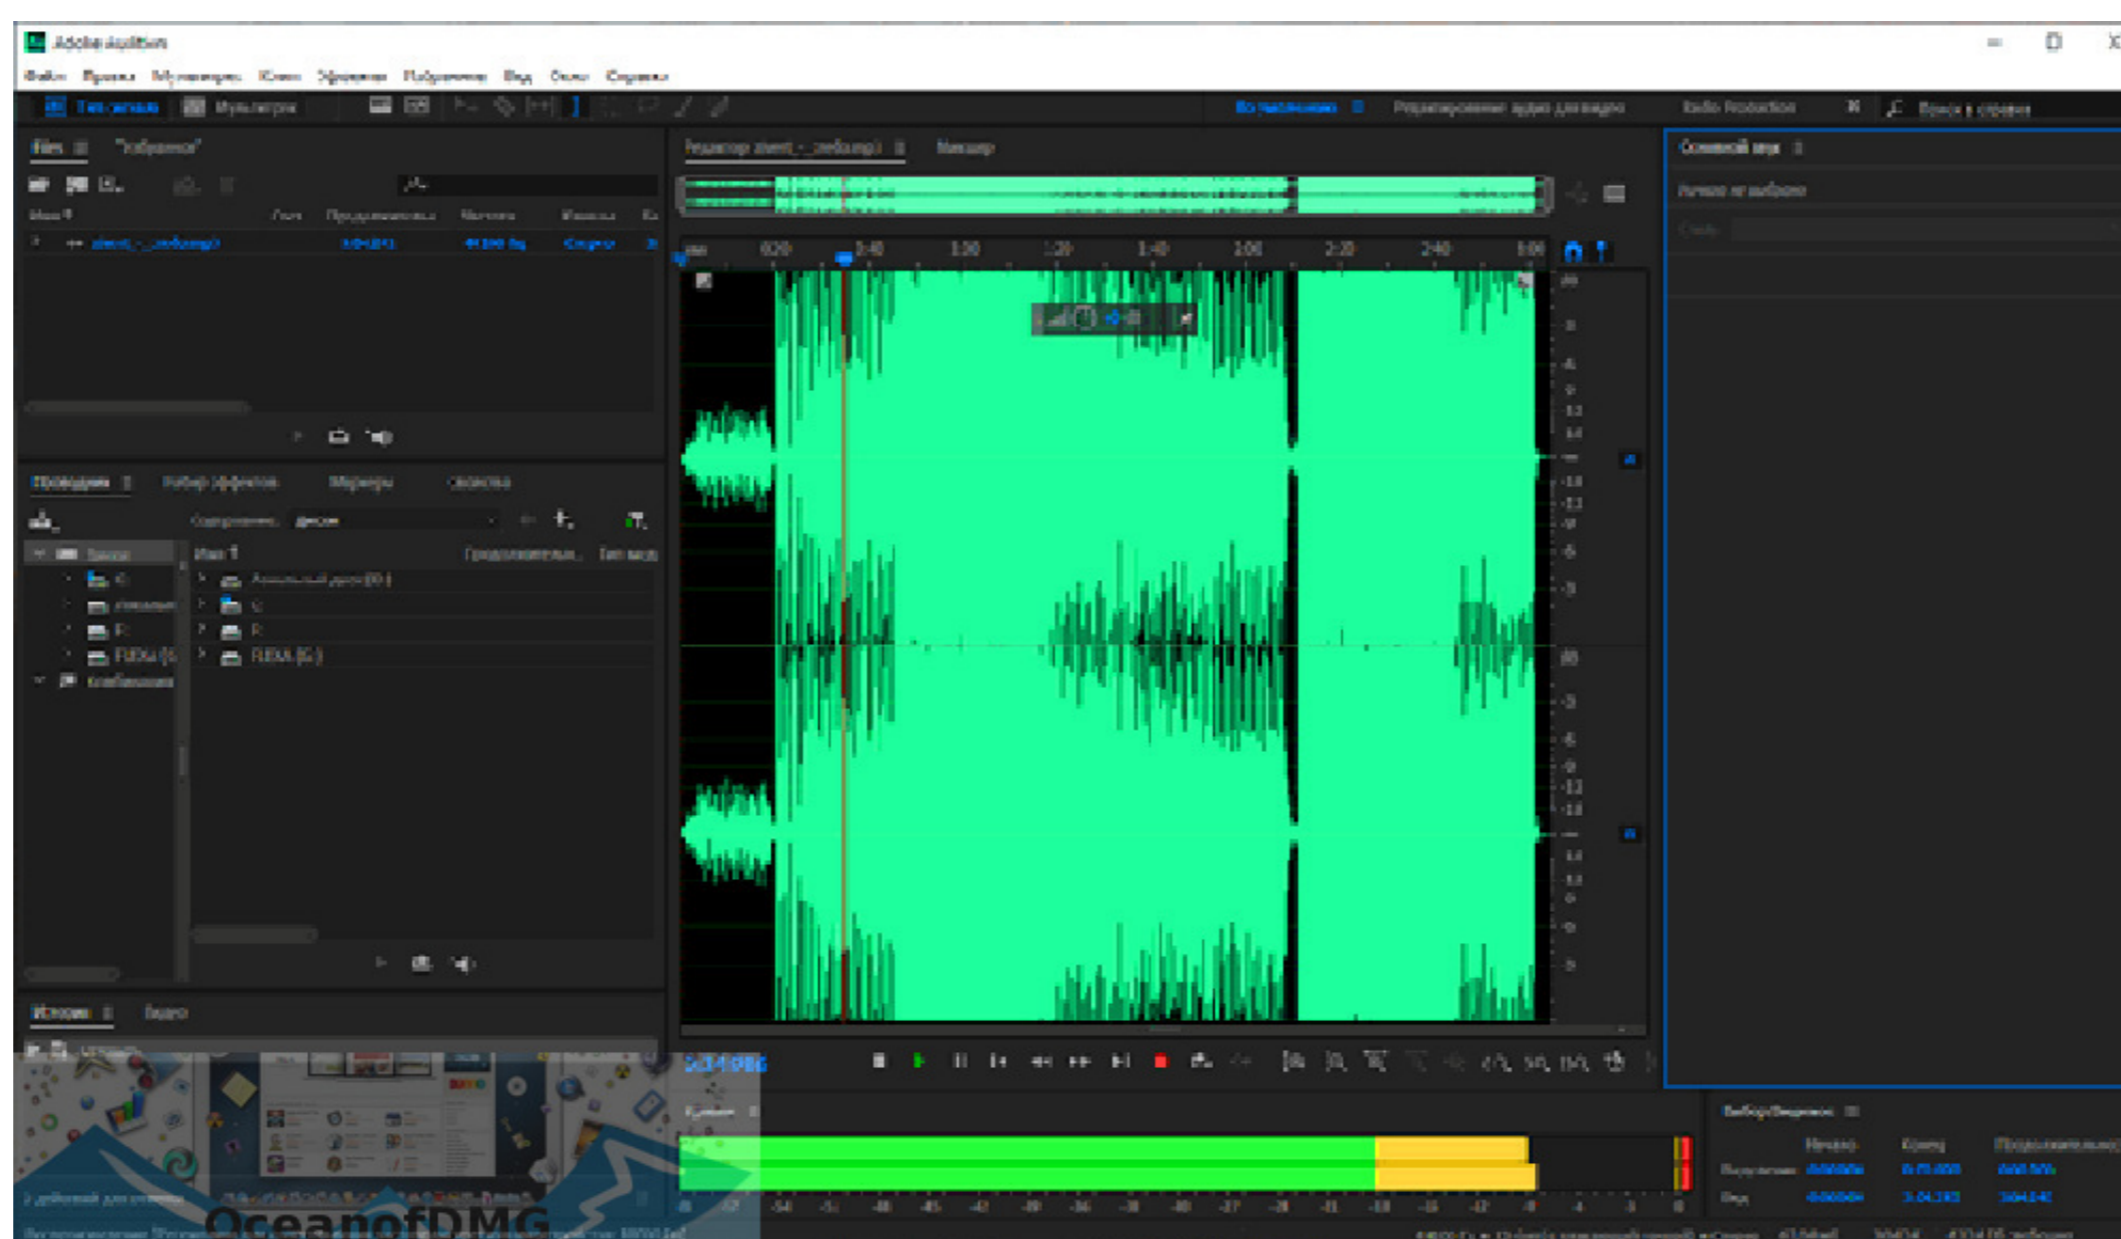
Adobe Audition

Файл Правка Мультитрек Клип Эффекты Избранное Вид Окно Справка

Тип сигнала Мультитрек

По умолчанию Редактирование аудио для видео Radio Production Поиск в справке

Files "Избранное"

Имя Состояние Продолжительность Частота Каналы

Редактор: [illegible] Микшер

0:20 0:40 1:00 1:20 1:40 2:00 2:20 2:40

Основной звук

Ничего не выбрано

Проводник Набор эффектов Маркеры Свойства

Содержимое: Диски

Имя Продолжительность Тип медиа

Локальный диск (D:)

C:

F:

FLEXA (G:)

FLEXA (G:)

История Видео

Выбор/Видимость

Начало Конец Продолжительность

Выделение

Вид

OceanofDMG